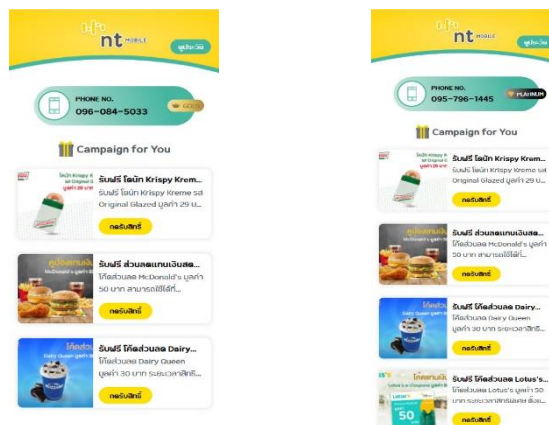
nt MOBILE

ดูประวัติ

PHONE NO.
096-084-5033
GOLD

Campaign for You

รับฟรี โดนัท Krispy Krem...
รับฟรี โดนัท Krispy Kreme รส Original Glazed มูลค่า 29 บ...
กดรับสิทธิ์

รับฟรี ส่วนลดแทนเงินสด...
โค้ดส่วนลด McDonald's มูลค่า 50 บาท สามารถใช้ได้...
กดรับสิทธิ์

รับฟรี โค้ดส่วนลด Dairy...
โค้ดส่วนลด Dairy Queen มูลค่า 30 บาท ระยะเวลาสิทธิ...
กดรับสิทธิ์

nt MOBILE

ดูประวัติ

PHONE NO.
095-796-1445
PLATINUM

Campaign for You

รับฟรี โดนัท Krispy Krem...
รับฟรี โดนัท Krispy Kreme รส Original Glazed มูลค่า 29 บ...
กดรับสิทธิ์

รับฟรี ส่วนลดแทนเงินสด...
โค้ดส่วนลด McDonald's มูลค่า 50 บาท สามารถใช้ได้...
กดรับสิทธิ์

รับฟรี โค้ดส่วนลด Dairy...
โค้ดส่วนลด Dairy Queen มูลค่า 30 บาท ระยะเวลาสิทธิ...
กดรับสิทธิ์

รับฟรี โค้ดส่วนลด Lotus's...
โค้ดส่วนลด Lotus's มูลค่า 50 บาท ระยะเวลาสิทธิ์...
50
กดรับสิทธิ์